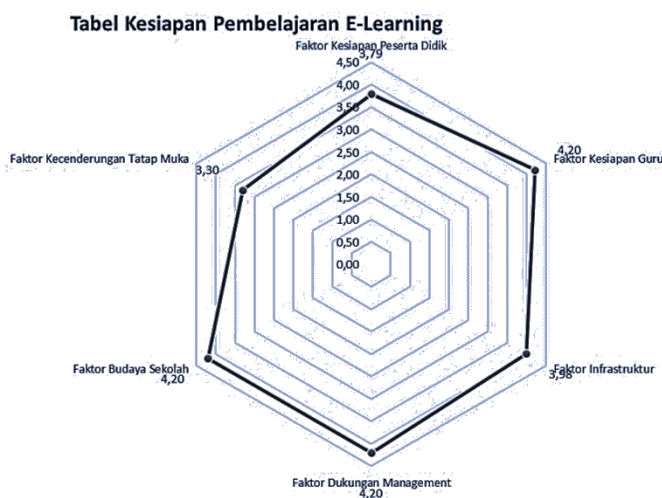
Tabel Kesiapan Pembelajaran E-Learning

Faktor Kesiapan Peserta Didik
3,79
4,50
4,00
3,50
3,00
2,50
2,00
1,50
1,00
0,50
0,00

4,20
Faktor Kesiapan Guru

Faktor Kecenderungan Tatap Muka
3,30

Faktor Infrastruktur
3,98

Faktor Budaya Sekolah
4,20

Faktor Dukungan Management
4,20